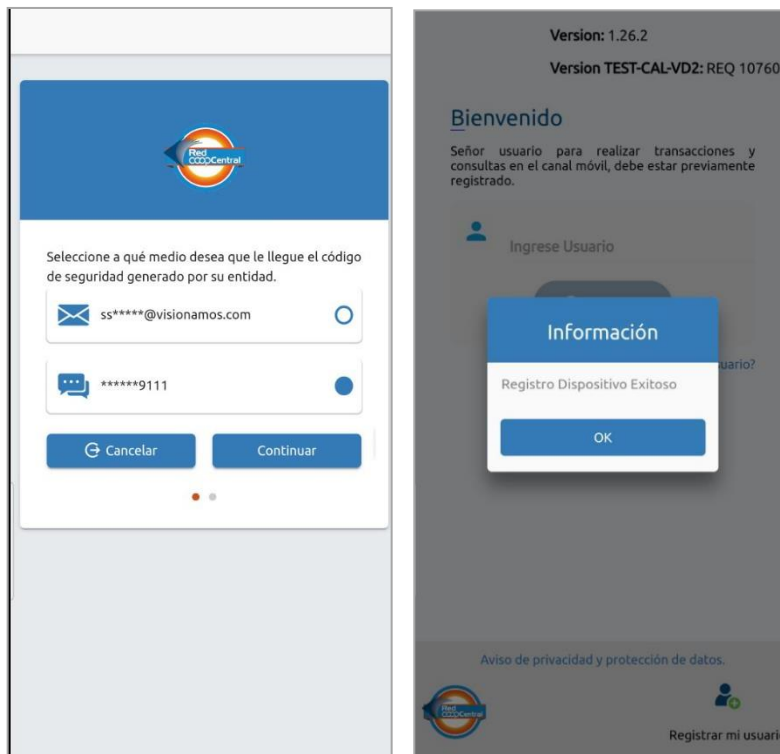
Red COOPCentral

Seleccione a qué medio desea que le llegue el código de seguridad generado por su entidad.

ss*****@visionamos.com

******9111

Cancelar

Continuar

Version: 1.26.2

Version TEST-CAL-VD2: REQ 10760

Bienvenido

Señor usuario para realizar transacciones y consultas en el canal móvil, debe estar previamente registrado.

Ingrese Usuario

uario?

Información

Registro Dispositivo Exitoso

OK

Aviso de privacidad y protección de datos.

Red COOPCentral

Registrar mi usuari